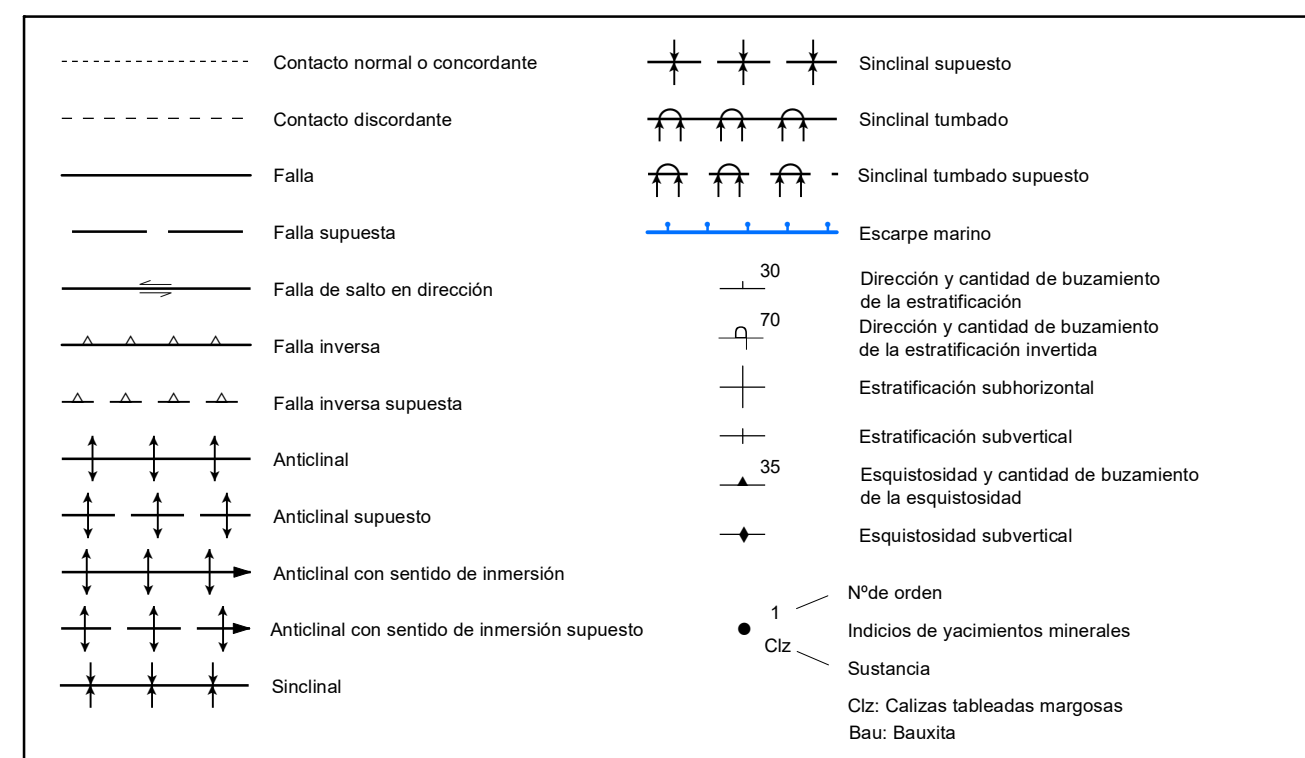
Contacto normal o concordante

Contacto discordante

Falla

Falla supuesta

Falla de salto en dirección

Falla inversa

Falla inversa supuesta

Anticlinal

Anticlinal supuesto

Anticlinal con sentido de inmersión

Anticlinal con sentido de inmersión supuesto

Sinclinal

Sinclinal supuesto

Sinclinal tumbado

Sinclinal tumbado supuesto

Escarpe marino

30 Dirección y cantidad de buzamiento de la estratificación

70 Dirección y cantidad de buzamiento de la estratificación invertida

Estratificación subhorizontal

Estratificación subvertical

35 Esquistosidad y cantidad de buzamiento de la esquistosidad

Esquistosidad subvertical

1 Nºde orden

Indicios de yacimientos minerales

Clz Sustancia

Clz: Calizas tableadas margosas

Bau: Bauxita